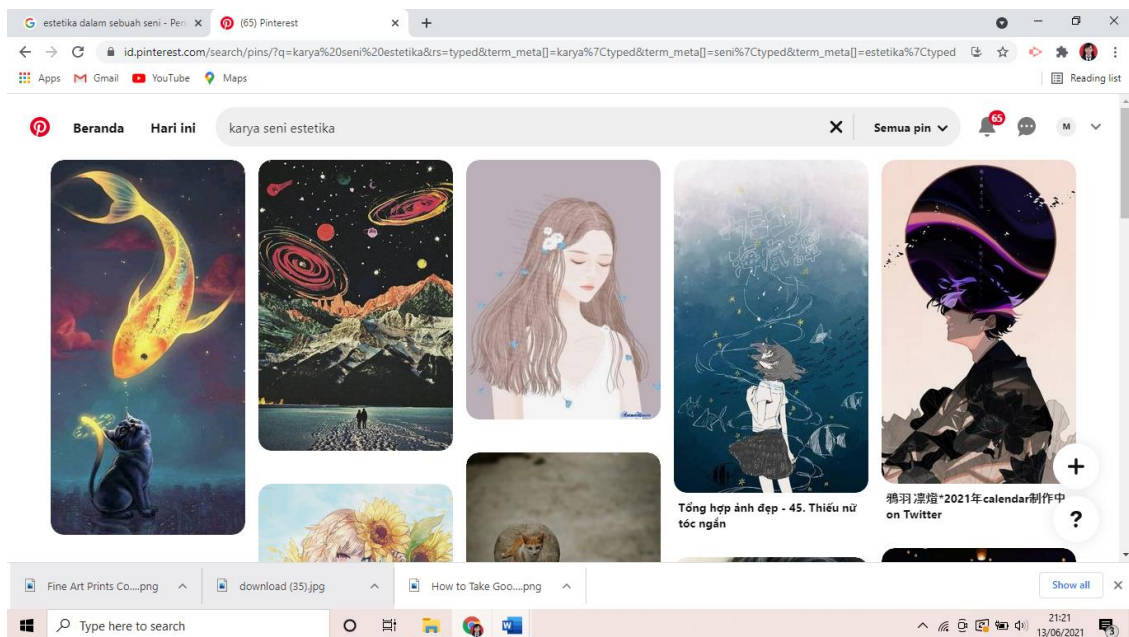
estetika dalam sebuah seni - Pen ×
(65) Pinterest ×
+

id.pinterest.com/search/pins/?q=karya%20seni%20estetika&rs=typed&term_meta[]=karya%7Ctyped&term_meta[]=seni%7Ctyped&term_meta[]=estetika%7Ctyped

Apps Gmail YouTube Maps
Reading list

Beranda Hari ini karya seni estetika
Semua pin
65
M

Tổng hợp ảnh đẹp - 45. Thiếu nữ tóc ngắn

鴉羽 凜燈*2021年calendar制作中 on Twitter

+
?

Fine Art Prints Co....png
download (35).jpg
How to Take Goo....png
Show all

Type here to search
21:21
13/06/2021